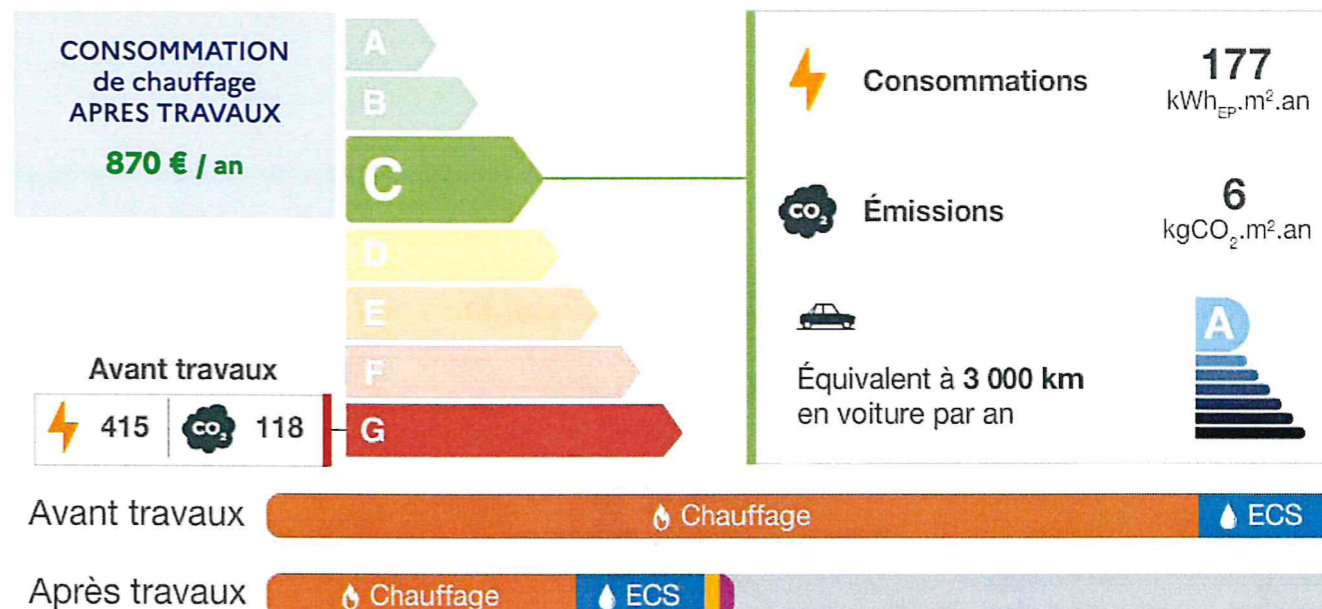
CONSOMMATION de chauffage APRES TRAVAUX
870 € / an

A
B
C
D
E
F
G

Avant travaux
415 $CO_2$ 118

Consommations
177
$kWh_{EP}.m^2.an$

$CO_2$ Émissions
6
$kgCO_2.m^2.an$

Équivalent à 3 000 km en voiture par an

A

Avant travaux Chauffage ECS

Après travaux Chauffage ECS